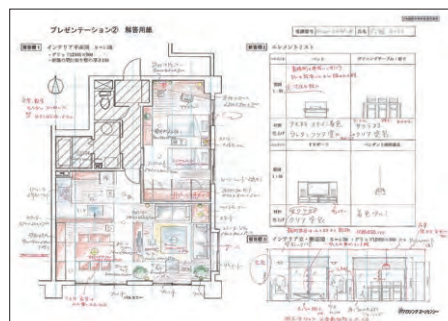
プレゼンテーション② 解答用紙

受験番号
氏名

解答欄1 インテリア平面図 A=1:50

解答欄2 エレメントリスト

ベッド

ダイニングテーブル・椅子

テレビボード

ペンダント照明器具

解答欄3 インテリア立面・展開図

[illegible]